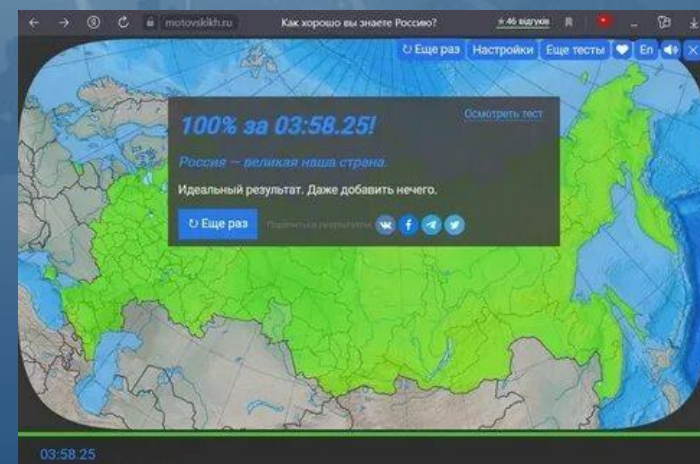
motovskikh.ru Как хорошо вы знаете Россию? ★46 відгуків

↻ Еще раз Настройки Еще тесты En

100% за 03:58.25!

Осмотреть тест

Россия — великая наша страна.

Идеальный результат. Даже добавить нечего.

↻ Еще раз Поделиться результатом

03:58.25